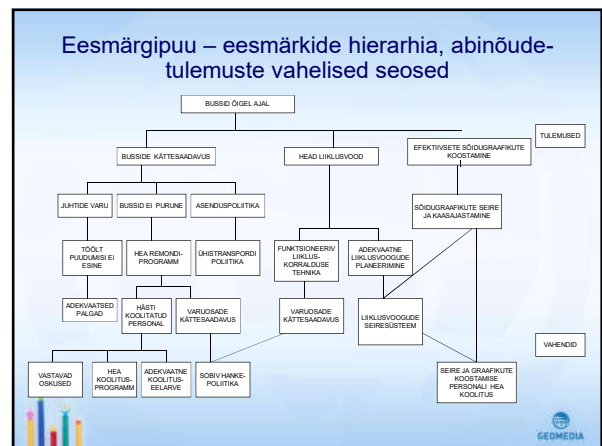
Eesmärgipuu – eesmärkide hierarhia, abinõude-tulemuste vahelised seosed

BUSSID ÕIGEL AJAL

TULEMUSED

BUSSIDE KÄTTESAADAVUS

HEAD LIIKLUSVOOD

EFEKTIIVSETE SÕIDUGRAAFIKUTE KOOSTAMINE

JUHTIDE VARU

BUSSID EI PURUNE

ASENDUSPOLIITIKA

SÕIDUGRAAFIKUTE SEIRE JA KAASAJASTAMINE

TÖÖLT PUUDUMISI EI ESINE

HEA REMONDI-PROGRAMM

ÜHISTRANSPORDI POLIITIKA

FUNKTSIONEERIV LIIKLUS-KORRALDUSE TEHNIKA

ADEKVAATNE LIIKLUSVOOGUDE PLANEERIMINE

ADEKVAATSED PALGAD

HÄSTI KOOLITATUD PERSONAL

VARUOSADE KÄTTESAADAVUS

VARUOSADE KÄTTESAADAVUS

LIIKLUSVOOGUDE SEIRESÜSTEEM

VAHENDID

VASTAVAD OSKUSED

HEA KOOLITUS-PROGRAMM

ADEKVAATNE KOOLITUS-EELARVE

SOBIV HANKE-POLIITIKA

SEIRE JA GRAAFIKUTE KOOSTAMISE PERSONALI HEA KOOLITUS

GEOMEDIA